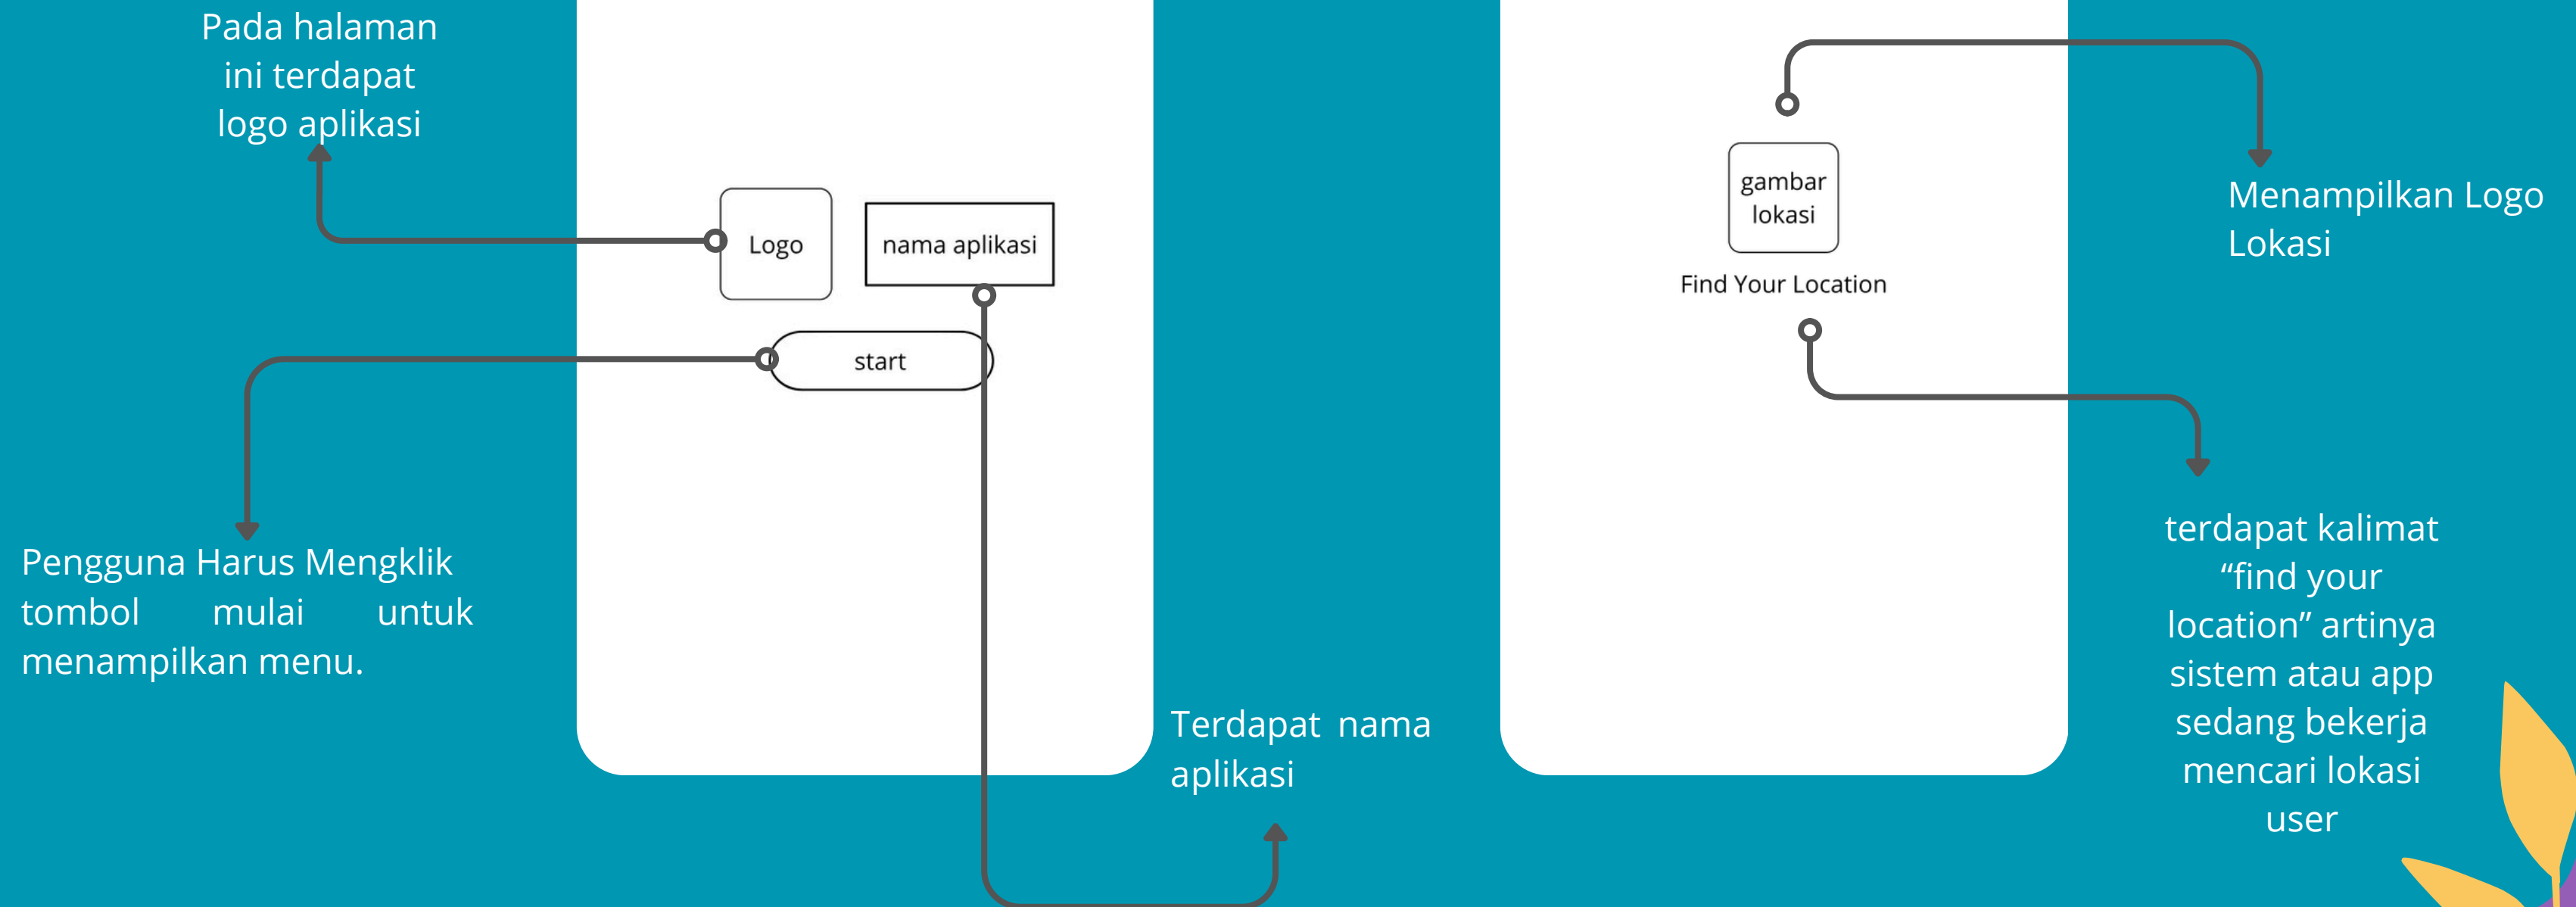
Pada halaman ini terdapat logo aplikasi

Logo

nama aplikasi

start

Pengguna Harus Mengklik tombol mulai untuk menampilkan menu.

Terdapat nama aplikasi

gambar lokasi

Find Your Location

Menampilkan Logo Lokasi

terdapat kalimat “find your location” artinya sistem atau app sedang bekerja mencari lokasi user